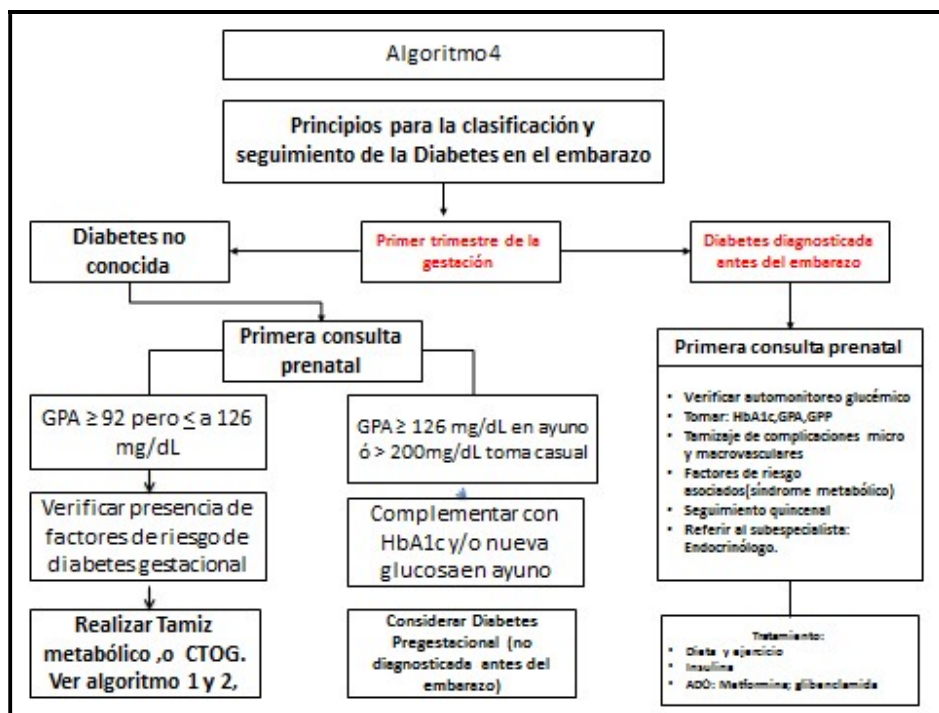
Algoritmo 4

Principios para la clasificación y seguimiento de la Diabetes en el embarazo

Diabetes no conocida

Primer trimestre de la gestación

Diabetes diagnosticada antes del embarazo

Primera consulta prenatal

GPA ≥ 92 pero ≤ a 126 mg/dL

Verificar presencia de factores de riesgo de diabetes gestacional

Realizar Tamiz metabólico ,o CTOG. Ver algoritmo 1 y 2,

GPA ≥ 126 mg/dL en ayuno ó > 200mg/dL toma casual

Complementar con HbA1c y/o nueva glucosa en ayuno

Considerar Diabetes Pregestacional (no diagnosticada antes del embarazo)

Primera consulta prenatal

- Verificar automonitoreo glucémico
- Tomar: HbA1c,GPA,GPP
- Tamizaje de complicaciones micro y macrovasculares
- Factores de riesgo asociados(síndrome metabólico)
- Seguimiento quincenal
- Referir al subespecialista: Endocrinólogo.

Tratamiento:
- Dieta y ejercicio
- Insulina
- ADO: Metformina; glibenclamida